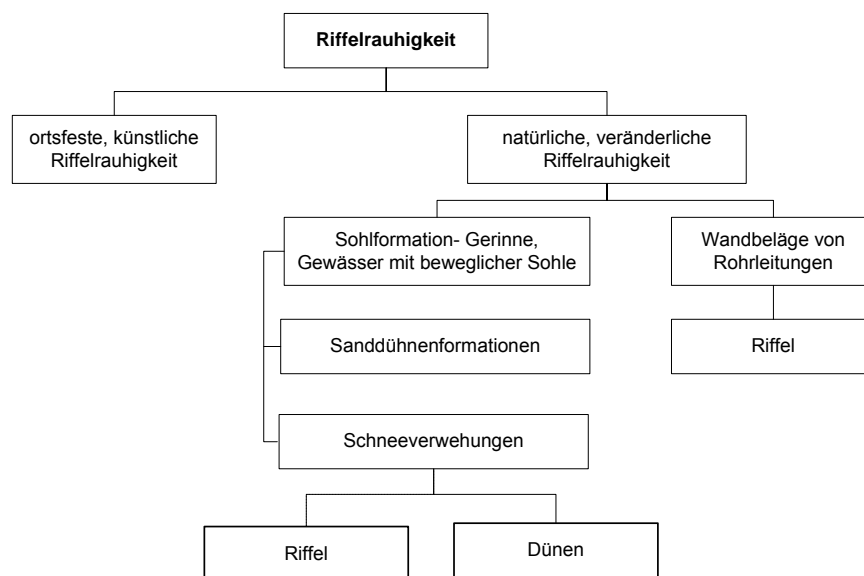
**Riffelrauhigkeit**

ortsfeste, künstliche Riffelrauhigkeit

natürliche, veränderliche Riffelrauhigkeit

Sohlformation- Gerinne, Gewässer mit beweglicher Sohle

Wandbeläge von Rohrleitungen

Sanddühnenformationen

Riffel

Schneeverwehungen

Riffel

Dünen